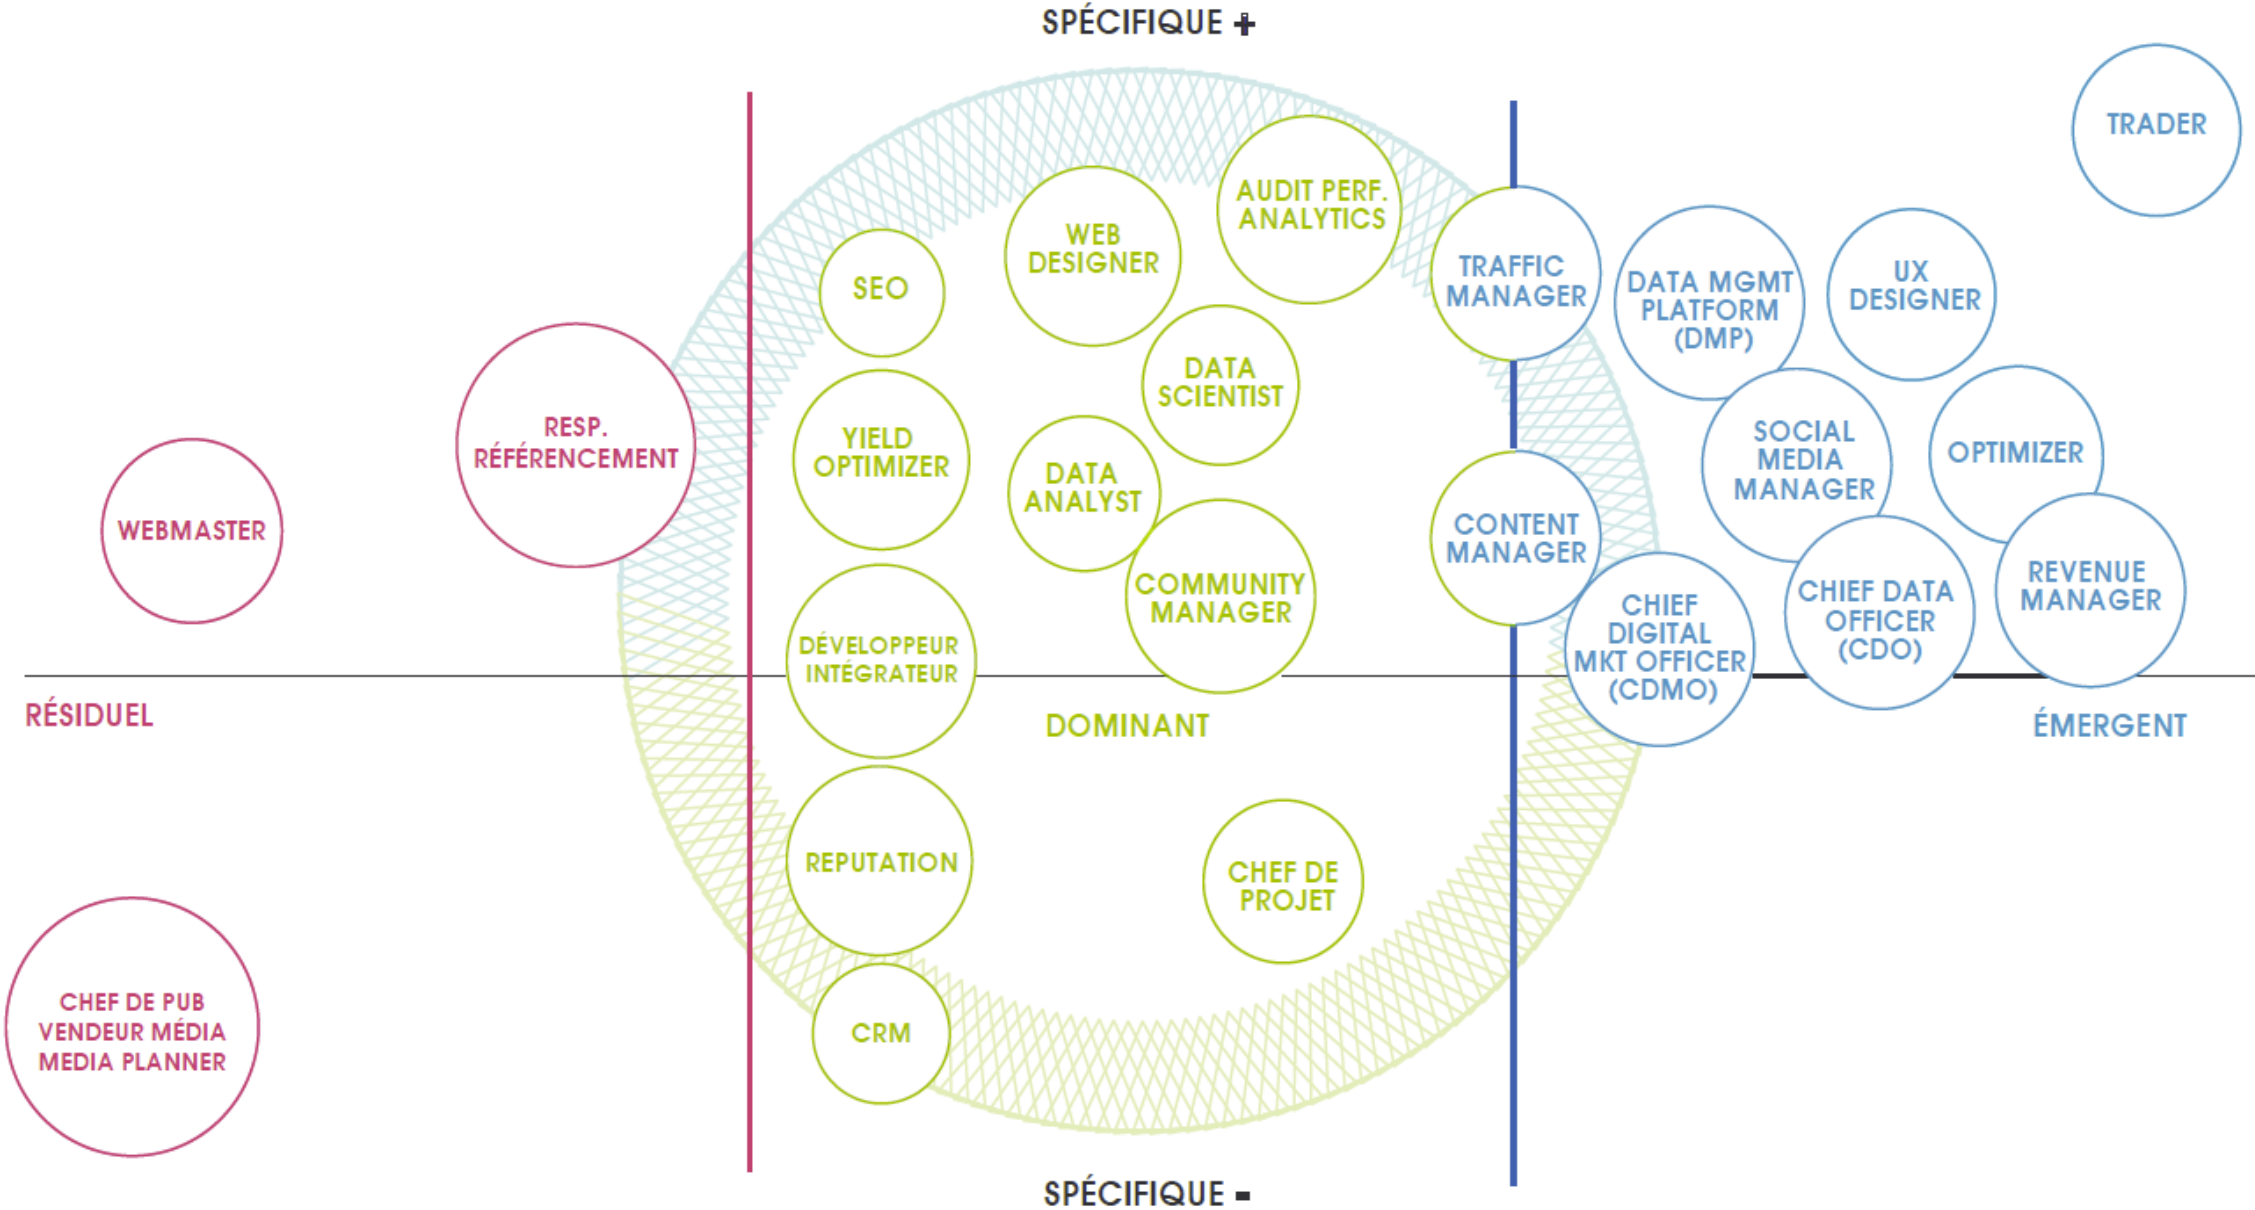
SPÉCIFIQUE +

TRADER

RESP. RÉFÉRENCEMENT

WEBMASTER

SEO

WEB DESIGNER

AUDIT PERF. ANALYTICS

TRAFFIC MANAGER

DATA MGMT PLATFORM (DMP)

UX DESIGNER

DATA SCIENTIST

YIELD OPTIMIZER

DATA ANALYST

SOCIAL MEDIA MANAGER

OPTIMIZER

CONTENT MANAGER

COMMUNITY MANAGER

DÉVELOPPEUR INTÉGRATEUR

CHIEF DIGITAL MKT OFFICER (CDMO)

CHIEF DATA OFFICER (CDO)

REVENUE MANAGER

RÉSIDUEL

DOMINANT

ÉMERGENT

REPUTATION

CHEF DE PROJET

CHEF DE PUB VENDEUR MÉDIA MEDIA PLANNER

CRM

SPÉCIFIQUE -